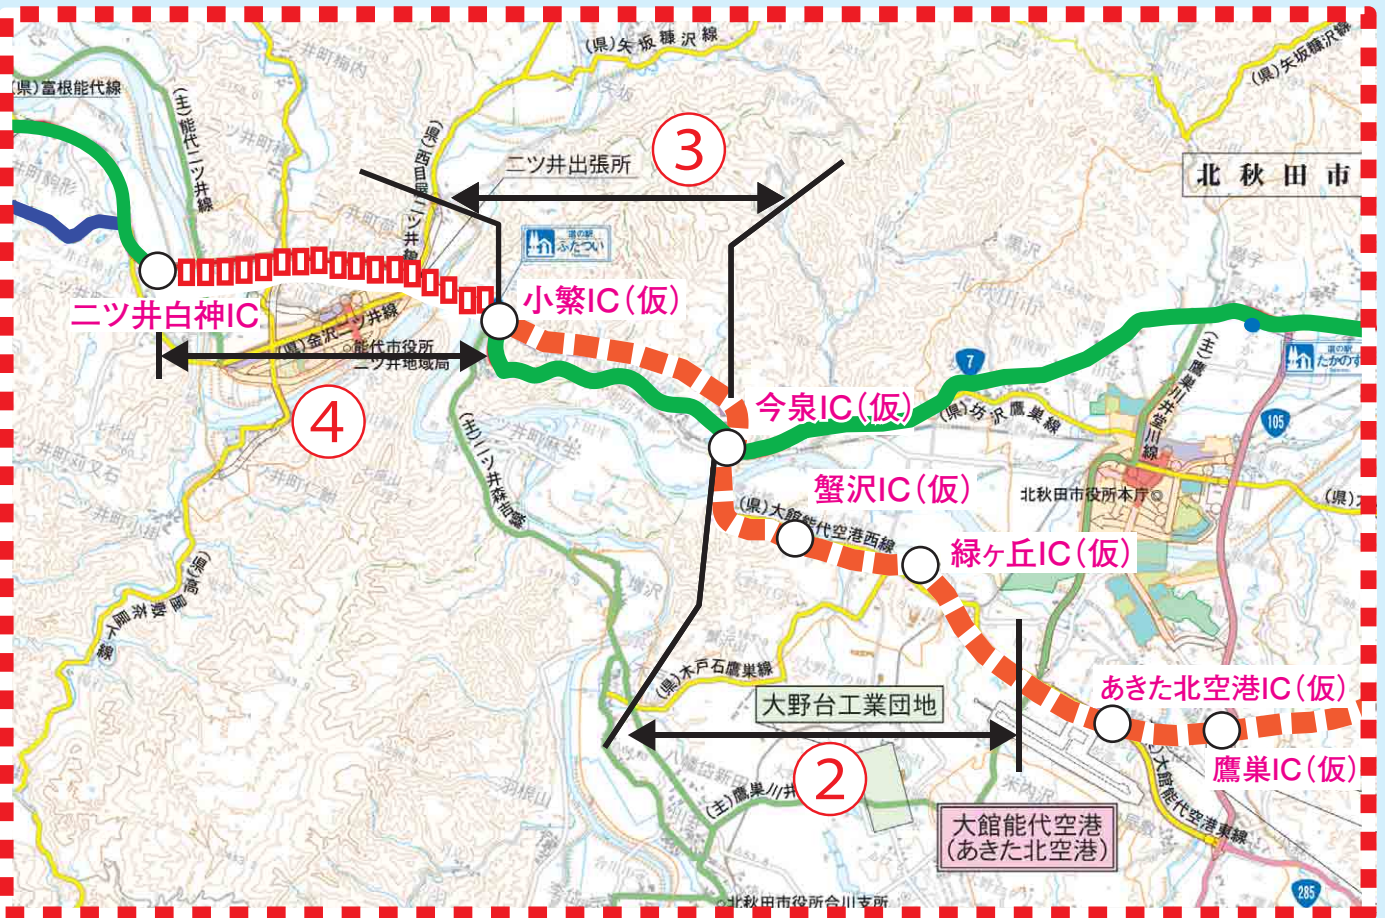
(県)矢坂糠沢線

(県)富根能代線

(主)能代二ツ井線

(県)西目屋二ツ井線

二ツ井出張所

③

(県)矢坂糠沢線

北秋田市

道の駅 ふたつい

二ツ井白神IC

小繋IC(仮)

(県)金沢二ツ井線

能代市役所 二ツ井地域局

④

7

(主)鷹巣川井堂川線

道の駅 たかのす

今泉IC(仮)

(県)坊沢鷹巣線

105

(主)二ツ井森吉線

蟹沢IC(仮)

北秋田市役所本庁

(県)

(県)大館能代空港西線

緑ヶ丘IC(仮)

(県)高屋敷茶屋下線

(県)木戸石鷹巣線

大野台工業団地

あきた北空港IC(仮)

鷹巣IC(仮)

②

(主)鷹巣川井線

大館能代空港東線

大館能代空港 (あきた北空港)

285

北秋田市役所合川支所